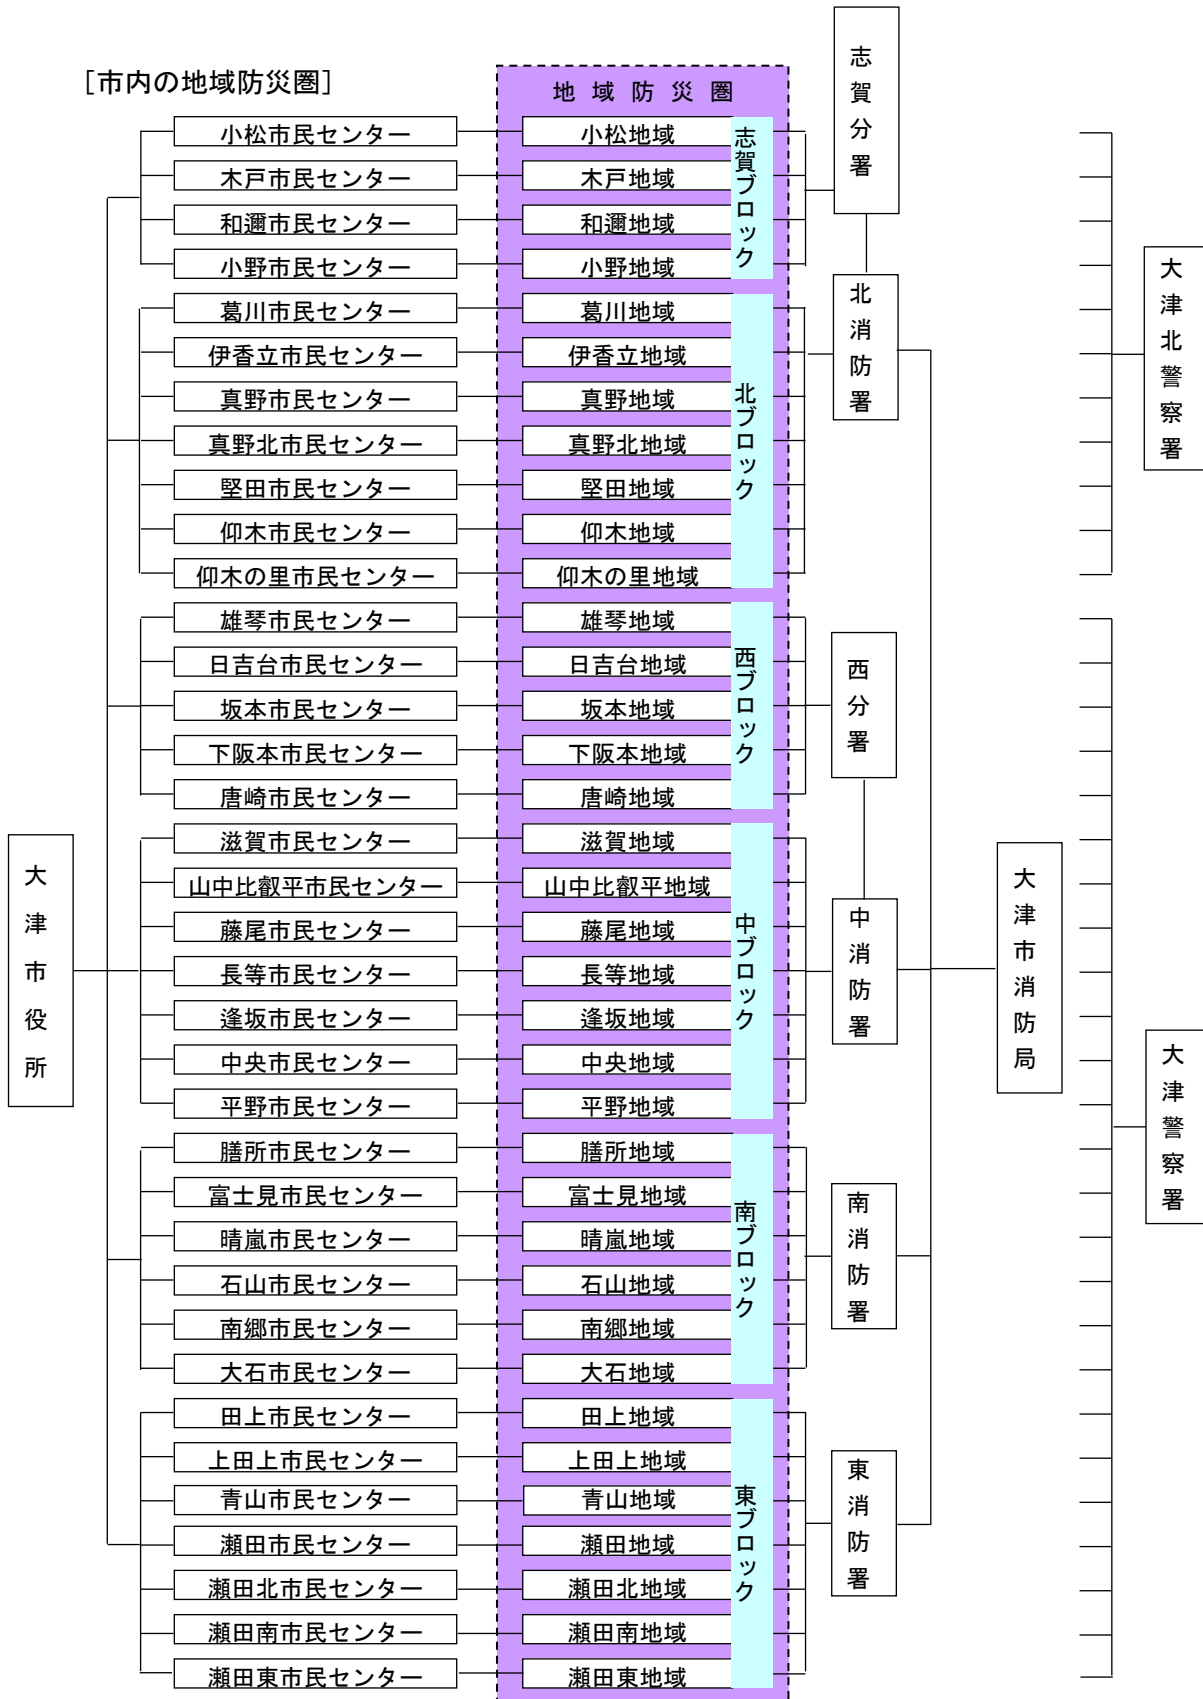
［市内の地域防災圏］

大津市役所

小松市民センター
木戸市民センター
和邇市民センター
小野市民センター
葛川市民センター
伊香立市民センター
真野市民センター
真野北市民センター
堅田市民センター
仰木市民センター
仰木の里市民センター
雄琴市民センター
日吉台市民センター
坂本市民センター
下阪本市民センター
唐崎市民センター
滋賀市民センター
山中比叡平市民センター
藤尾市民センター
長等市民センター
逢坂市民センター
中央市民センター
平野市民センター
膳所市民センター
富士見市民センター
晴嵐市民センター
石山市民センター
南郷市民センター
大石市民センター
田上市民センター
上田上市民センター
青山市民センター
瀬田市民センター
瀬田北市民センター
瀬田南市民センター
瀬田東市民センター

地域防災圏

小松地域
木戸地域
和邇地域
小野地域
志賀ブロック

葛川地域
伊香立地域
真野地域
真野北地域
堅田地域
仰木地域
仰木の里地域
北ブロック

雄琴地域
日吉台地域
坂本地域
下阪本地域
唐崎地域
西ブロック

滋賀地域
山中比叡平地域
藤尾地域
長等地域
逢坂地域
中央地域
平野地域
中ブロック

膳所地域
富士見地域
晴嵐地域
石山地域
南郷地域
大石地域
南ブロック

田上地域
上田上地域
青山地域
瀬田地域
瀬田北地域
瀬田南地域
瀬田東地域
東ブロック

志賀分署
北消防署
西分署
中消防署
南消防署
東消防署

大津市消防局

大津北警察署
大津警察署